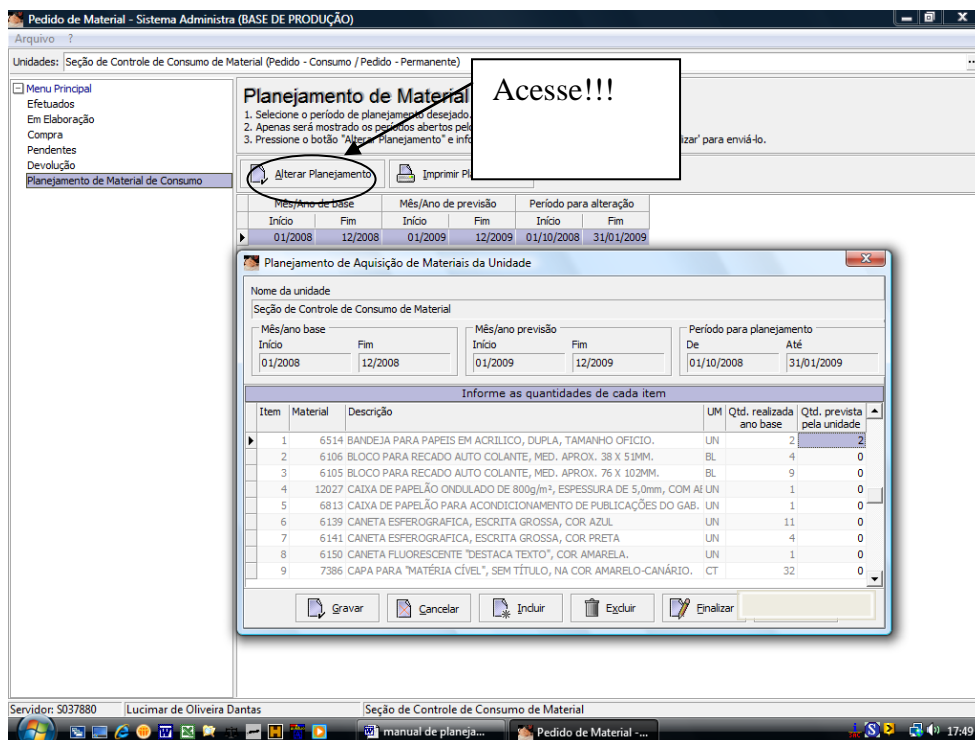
Pedido de Material - Sistema Administra (BASE DE PRODUÇÃO)

Arquivo ?

Unidades: Seção de Controle de Consumo de Material (Pedido - Consumo / Pedido - Permanente)

Menu Principal
Efetuados
Em Elaboração
Compra
Pendentes
Devolução
Planejamento de Material de Consumo

Planejamento de Material
1. Selecione o período de planejamento desejado.
2. Apenas será mostrado os períodos abertos pel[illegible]
3. Pressione o botão "Alterar Planejamento" e info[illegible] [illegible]lizar' para enviá-lo.

Acesse!!!

Alterar Planejamento
Imprimir Pl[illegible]

| Mês/Ano de base | | Mês/Ano de previsão | | Período para alteração | |
|---|---|---|---|---|---|
| Início | Fim | Início | Fim | Início | Fim |
| 01/2008 | 12/2008 | 01/2009 | 12/2009 | 01/10/2008 | 31/01/2009 |

Planejamento de Aquisição de Materiais da Unidade

Nome da unidade
Seção de Controle de Consumo de Material

Mês/ano base
Início 01/2008
Fim 12/2008

Mês/ano previsão
Início 01/2009
Fim 12/2009

Período para planejamento
De 01/10/2008
Até 31/01/2009

Informe as quantidades de cada item

| Item | Material | Descrição | UM | Qtd. realizada ano base | Qtd. prevista pela unidade |
|---|---|---|---|---|---|
| 1 | 6514 | BANDEJA PARA PAPEIS EM ACRILICO, DUPLA, TAMANHO OFICIO. | UN | 2 | 2 |
| 2 | 6106 | BLOCO PARA RECADO AUTO COLANTE, MED. APROX. 38 X 51MM. | BL | 4 | 0 |
| 3 | 6105 | BLOCO PARA RECADO AUTO COLANTE, MED. APROX. 76 X 102MM. | BL | 9 | 0 |
| 4 | 12027 | CAIXA DE PAPELÃO ONDULADO DE 800g/m², ESPESSURA DE 5,0mm, COM AI | UN | 1 | 0 |
| 5 | 6813 | CAIXA DE PAPELÃO PARA ACONDICIONAMENTO DE PUBLICAÇÕES DO GAB. | UN | 1 | 0 |
| 6 | 6139 | CANETA ESFEROGRAFICA, ESCRITA GROSSA, COR AZUL | UN | 11 | 0 |
| 7 | 6141 | CANETA ESFEROGRAFICA, ESCRITA GROSSA, COR PRETA | UN | 4 | 0 |
| 8 | 6150 | CANETA FLUORESCENTE "DESTACA TEXTO", COR AMARELA. | UN | 1 | 0 |
| 9 | 7386 | CAPA PARA "MATÉRIA CÍVEL", SEM TÍTULO, NA COR AMARELO-CANÁRIO. | CT | 32 | 0 |

Gravar
Cancelar
Incluir
Excluir
Finalizar

Servidor: S037880
Lucimar de Oliveira Dantas
Seção de Controle de Consumo de Material

manual de planeja...
Pedido de Material -...
17:49